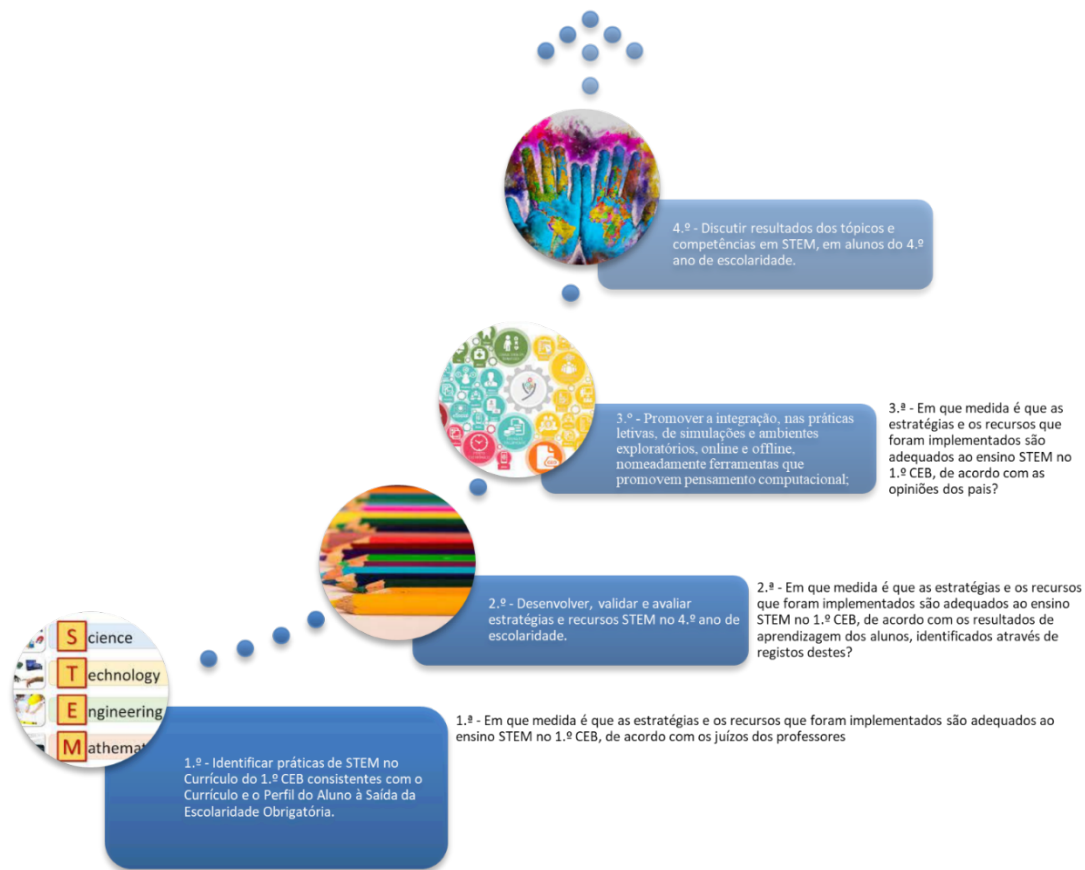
4.º - Discutir resultados dos tópicos e competências em STEM, em alunos do 4.º ano de escolaridade.

3.º - Promover a integração, nas práticas letivas, de simulações e ambientes exploratórios, online e offline, nomeadamente ferramentas que promovem pensamento computacional;

3.ª - Em que medida é que as estratégias e os recursos que foram implementados são adequados ao ensino STEM no 1.º CEB, de acordo com as opiniões dos pais?

2.º - Desenvolver, validar e avaliar estratégias e recursos STEM no 4.º ano de escolaridade.

2.ª - Em que medida é que as estratégias e os recursos que foram implementados são adequados ao ensino STEM no 1.º CEB, de acordo com os resultados de aprendizagem dos alunos, identificados através de registos destes?

Science
Technology
Engineering
Mathemat

1.ª - Em que medida é que as estratégias e os recursos que foram implementados são adequados ao ensino STEM no 1.º CEB, de acordo com os juízos dos professores

1.º - Identificar práticas de STEM no Currículo do 1.º CEB consistentes com o Currículo e o Perfil do Aluno à Saída da Escolaridade Obrigatória.